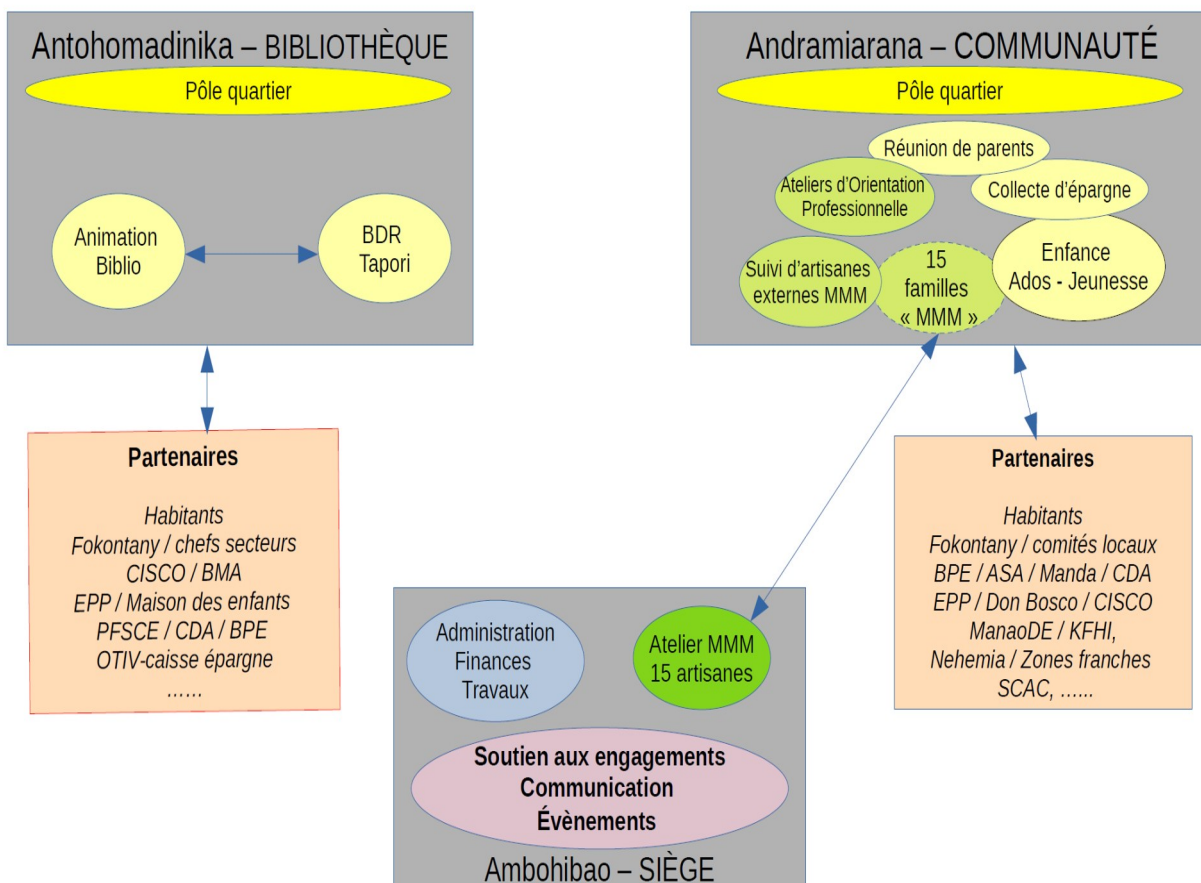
Antohomadinika – BIBLIOTHÈQUE

Pôle quartier

Animation Biblio

BDR Tapori

Partenaires

Habitants
Fokontany / chefs secteurs
CISCO / BMA
EPP / Maison des enfants
PFSCE / CDA / BPE
OTIV-caisse épargne
……

Andramiarana – COMMUNAUTÉ

Pôle quartier

Réunion de parents

Ateliers d'Orientation Professionnelle

Collecte d'épargne

Suivi d'artisanes externes MMM

15 familles « MMM »

Enfance Ados - Jeunesse

Partenaires

Habitants
Fokontany / comités locaux
BPE / ASA / Manda / CDA
EPP / Don Bosco / CISCO
ManaoDE / KFHI,
Nehemia / Zones franches
SCAC, ……

Administration Finances Travaux

Atelier MMM 15 artisanes

Soutien aux engagements
Communication
Évènements

Ambohibao – SIÈGE